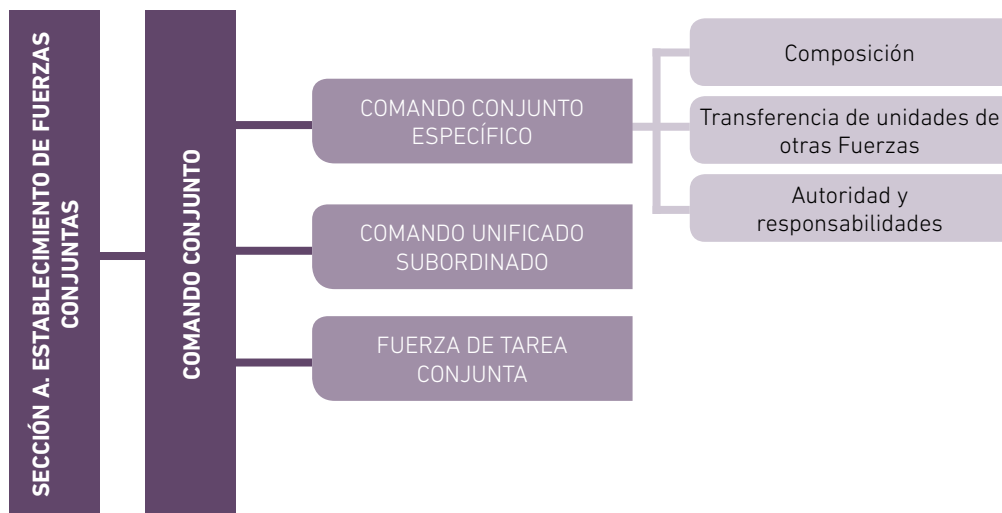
SECCIÓN A. ESTABLECIMIENTO DE FUERZAS CONJUNTAS

COMANDO CONJUNTO

COMANDO CONJUNTO ESPECÍFICO

Composición

Transferencia de unidades de otras Fuerzas

Autoridad y responsabilidades

COMANDO UNIFICADO SUBORDINADO

FUERZA DE TAREA CONJUNTA